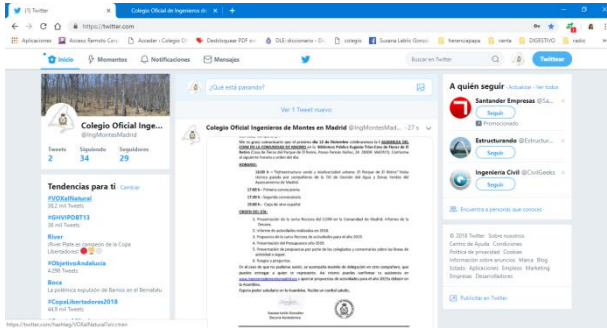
(1) Twitter | Colegio Oficial de Ingenieros de

https://twitter.com

Aplicaciones | Acceso Remoto Corp | Acceder - Colegio O | Desbloquear PDF en | DLE: diccionario - Di | colegio | Susana Lablic Gonzál | herenciapapa | venta | DIGESTIVO | radio

Inicio | Momentos | Notificaciones | Mensajes | Buscar en Twitter | Twittear

Colegio Oficial Ingenieros de Montes en Madrid
@IngMontesMadrid

| Tweets | Siguiendo | Seguidores |
|---|---|---|
| 2 | 34 | 29 |

¿Qué está pasando?

Ver 1 Tweet nuevo

Colegio Oficial Ingenieros de Montes en Madrid @IngMontesMadrid · 27 s

Tendencias para ti · Cambiar

#VOXalNatural
38,2 mil Tweets

#GHVIPDBT13
38 mil Tweets

River
¡River Plate es campeón de la Copa Libertadores!
Libertadores

#ObjetivoAndalucia
4.298 Tweets

Boca
La prensa española ya habla de Boca en el Bernabéu

#CopaLibertadores2018
64,9 mil Tweets

A quién seguir · Actualizar · Ver todos

Santander Empresas @Sa...
Seguir
Promocionado

Estructurando @Estructur...
Seguir

Ingeniería Civil @CivilGeeks
Seguir

Encuentra a personas que conoces

© 2018 Twitter Sobre nosotros Centro de Ayuda Condiciones Política de privacidad Cookies Información sobre anuncios Marca Blog Estado Aplicaciones Empleos Marketing Empresas Desarrolladores

Publicitar en Twitter

https://twitter.com/hashtag/VOXalNaturalsrc=tren